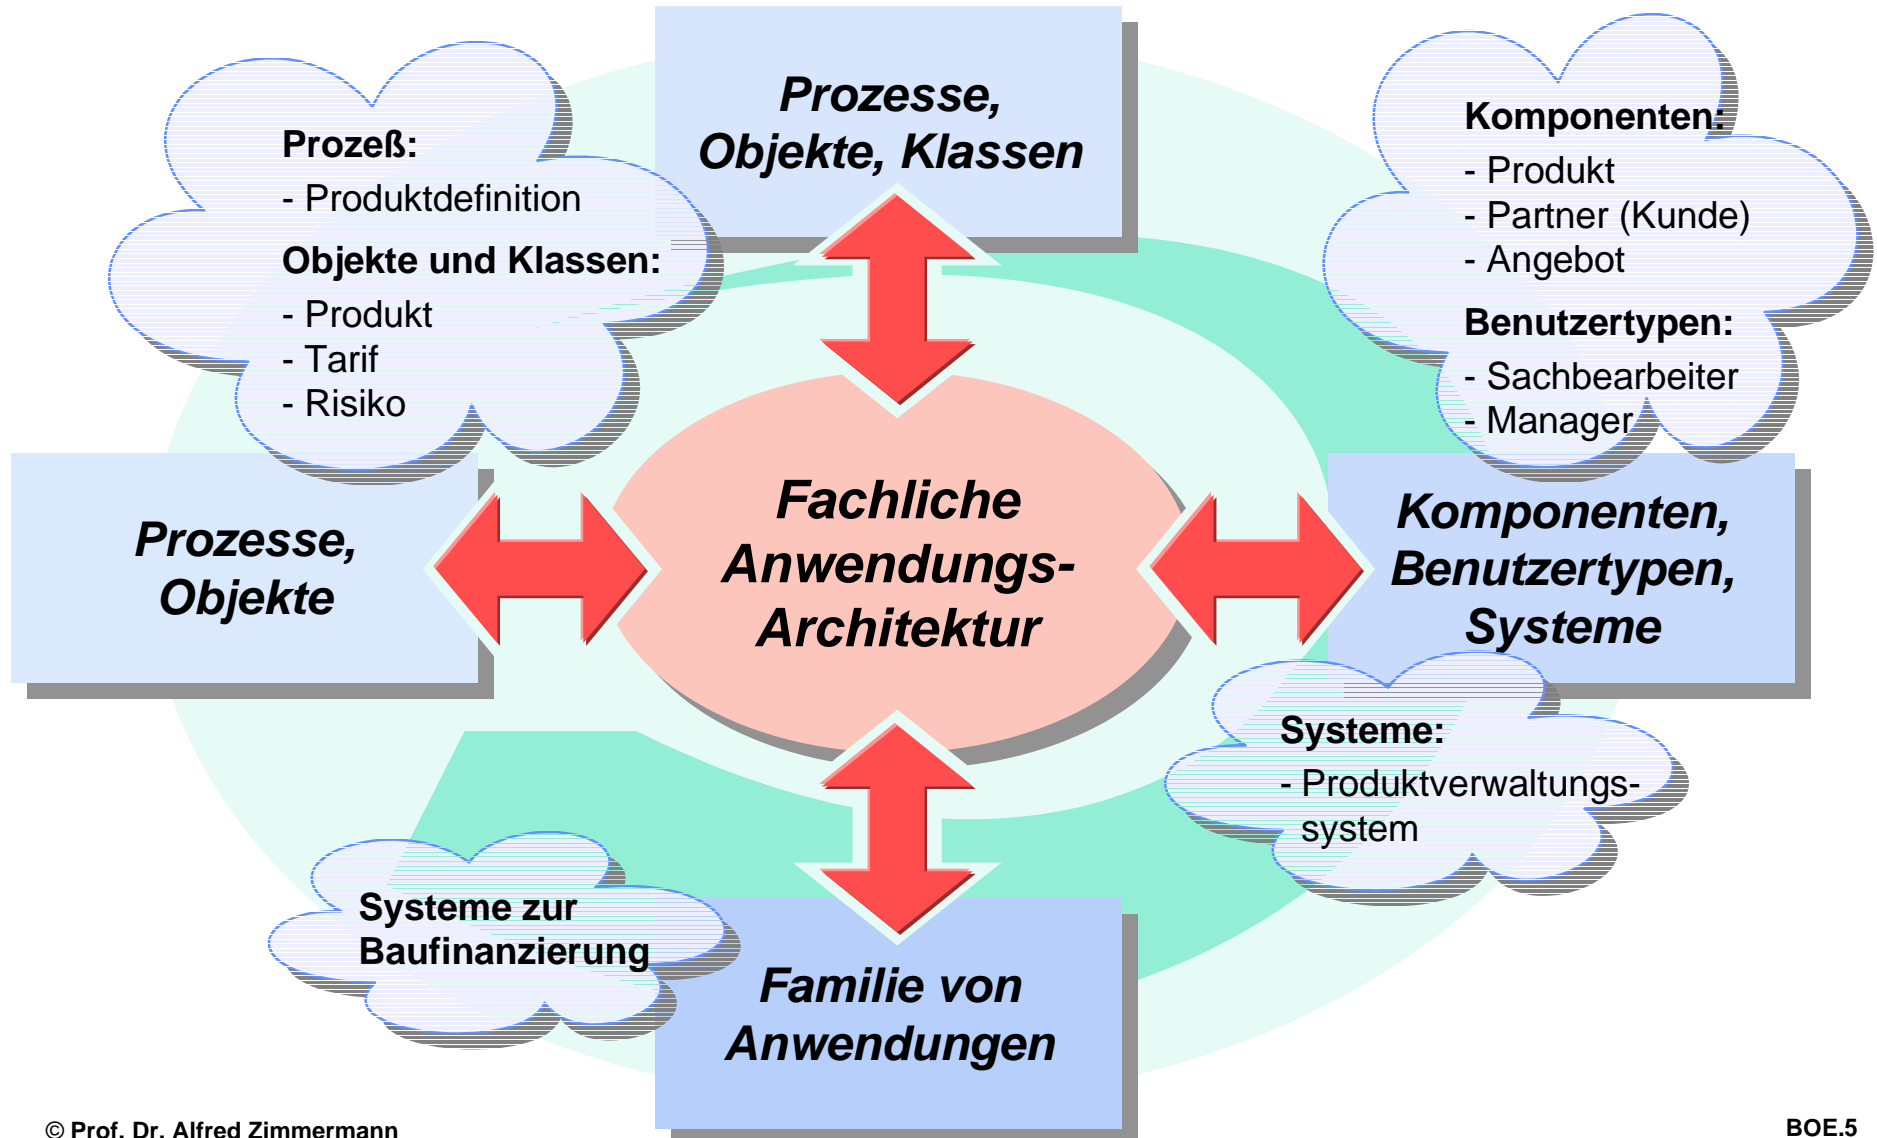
Prozesse, Objekte, Klassen

Prozeß:
- Produktdefinition
Objekte und Klassen:
- Produkt
- Tarif
- Risiko

Komponenten:
- Produkt
- Partner (Kunde)
- Angebot
Benutzertypen:
- Sachbearbeiter
- Manager

Prozesse, Objekte

Fachliche Anwendungs-Architektur

Komponenten, Benutzertypen, Systeme

Systeme:
- Produktverwaltungssystem

Systeme zur Baufinanzierung

Familie von Anwendungen

© Prof. Dr. Alfred Zimmermann

BOE.5